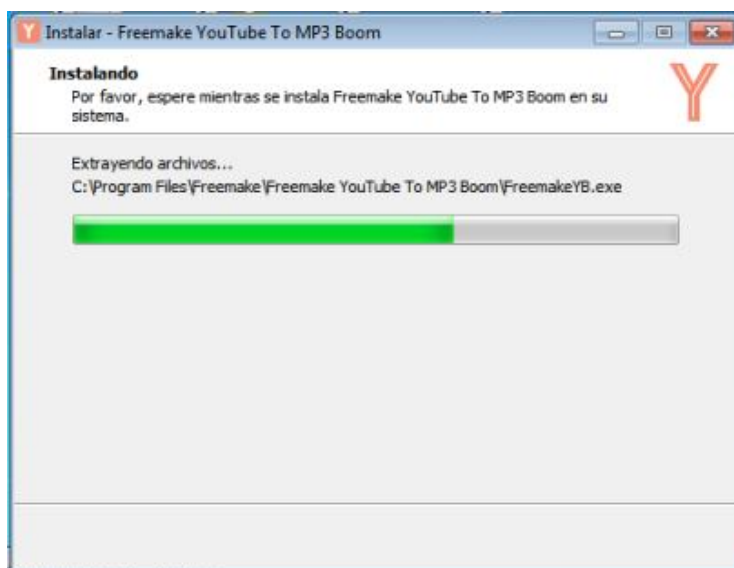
Instalar - Freemake YouTube To MP3 Boom

Instalando

Por favor, espere mientras se instala Freemake YouTube To MP3 Boom en su sistema.

Extrayendo archivos...

C:\Program Files\Freemake\Freemake YouTube To MP3 Boom\FreemakeYB.exe